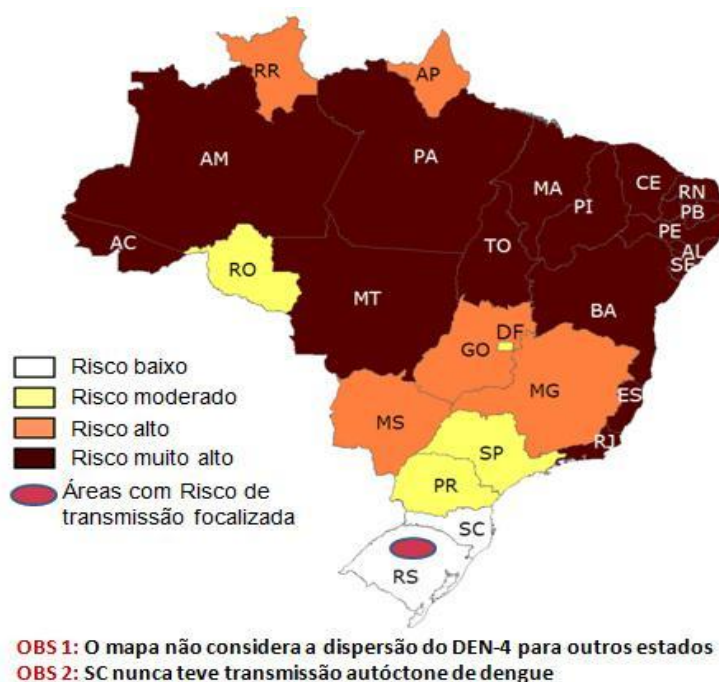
RR
AP
AM
PA
MA
CE
RN
PB
PI
PE
AL
SE
AC
TO
RO
BA
MT
DF
GO
MG
ES
MS
SP
RJ
PR
SC
RS

Risco baixo
Risco moderado
Risco alto
Risco muito alto
Áreas com Risco de transmissão focalizada

OBS 1: O mapa não considera a dispersão do DEN-4 para outros estados
OBS 2: SC nunca teve transmissão autóctone de dengue